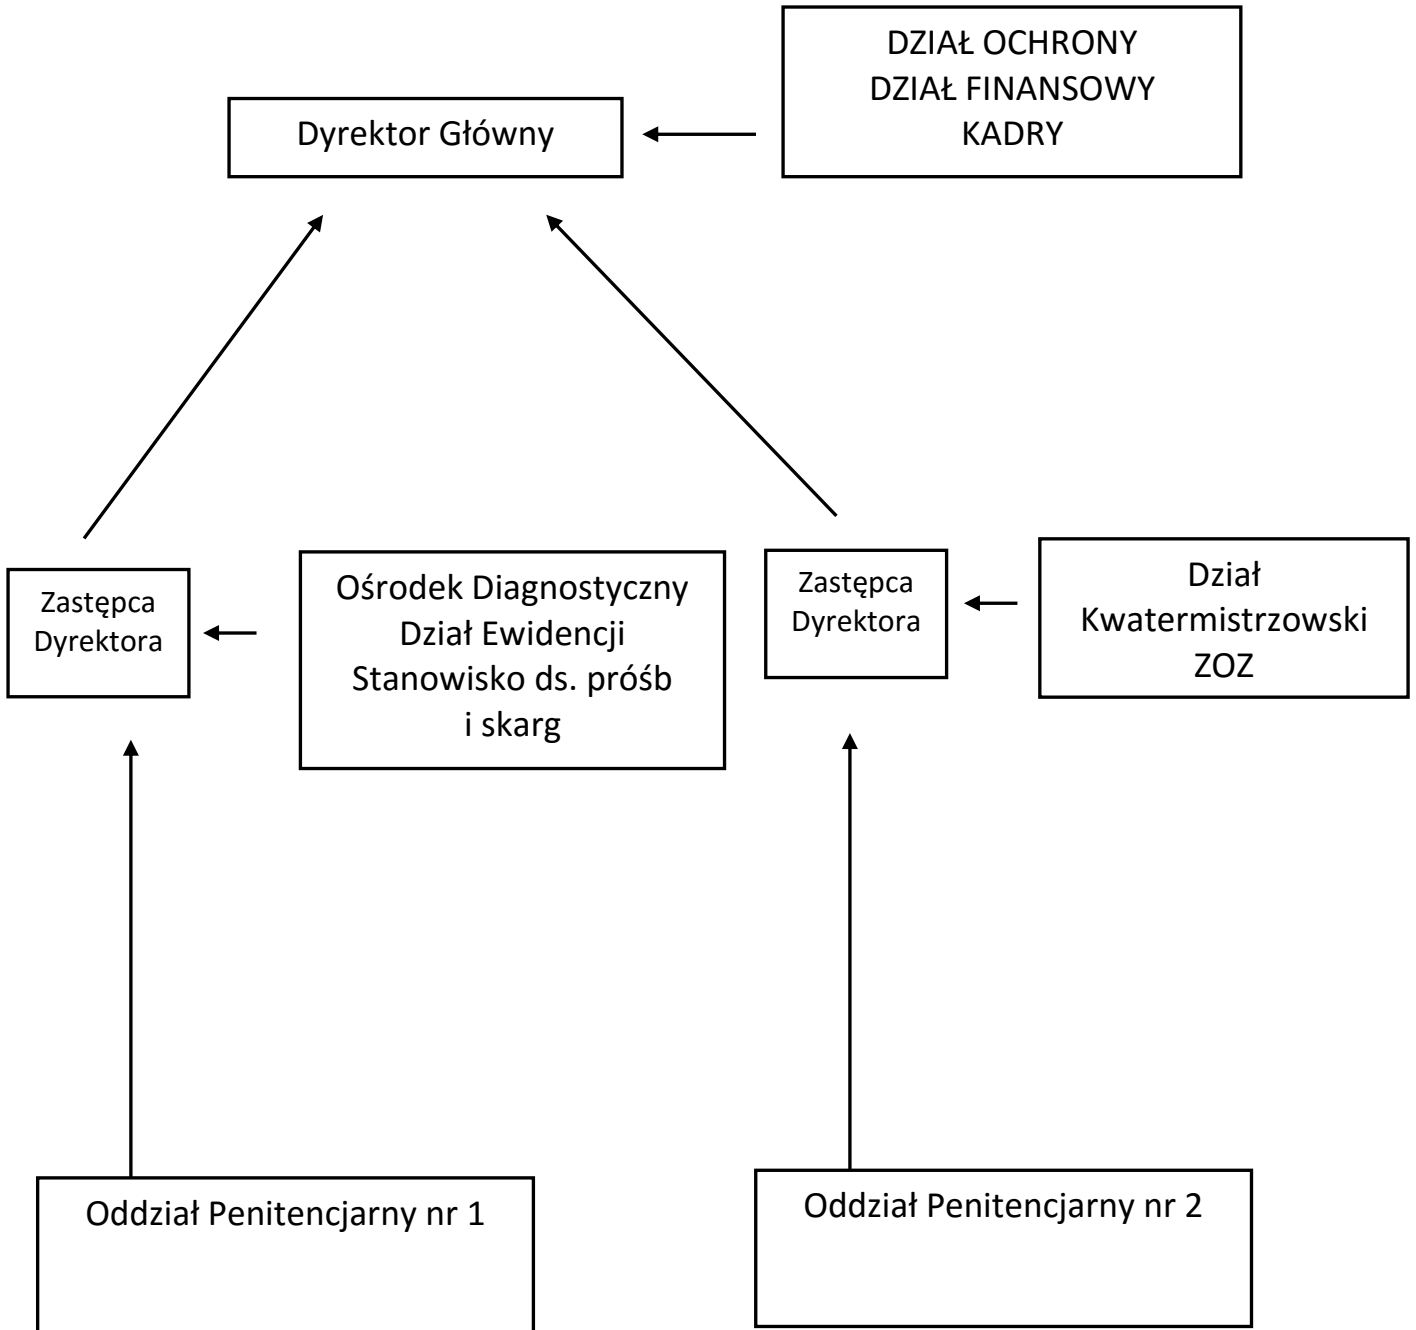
Dyrektor Główny

DZIAŁ OCHRONY
DZIAŁ FINANSOWY
KADRY

Zastępca Dyrektora

Ośrodek Diagnostyczny
Dział Ewidencji
Stanowisko ds. próśb i skarg

Zastępca Dyrektora

Dział
Kwatermistrzowski
ZOZ

Oddział Penitencjarny nr 1

Oddział Penitencjarny nr 2